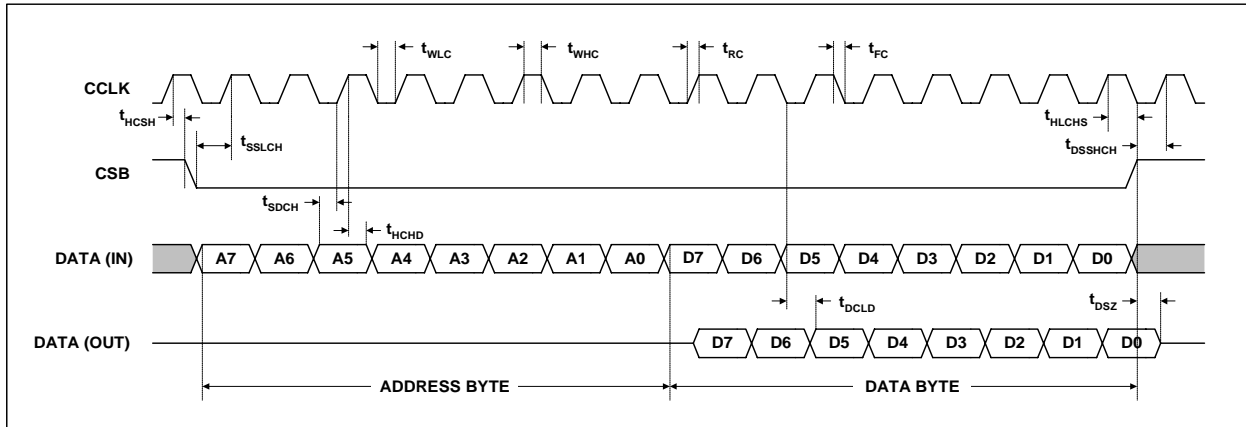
$t_{WLC}$ $t_{WHC}$ $t_{RC}$ $t_{FC}$

CCLK

$t_{HCSH}$

$t_{SSLCH}$

$t_{HLCHS}$

$t_{DSSHCH}$

CSB

$t_{SDCH}$

$t_{HCHD}$

DATA (IN)

A7 A6 A5 A4 A3 A2 A1 A0 D7 D6 D5 D4 D3 D2 D1 D0

$t_{DCLD}$

$t_{DSZ}$

DATA (OUT)

D7 D6 D5 D4 D3 D2 D1 D0

ADDRESS BYTE

DATA BYTE